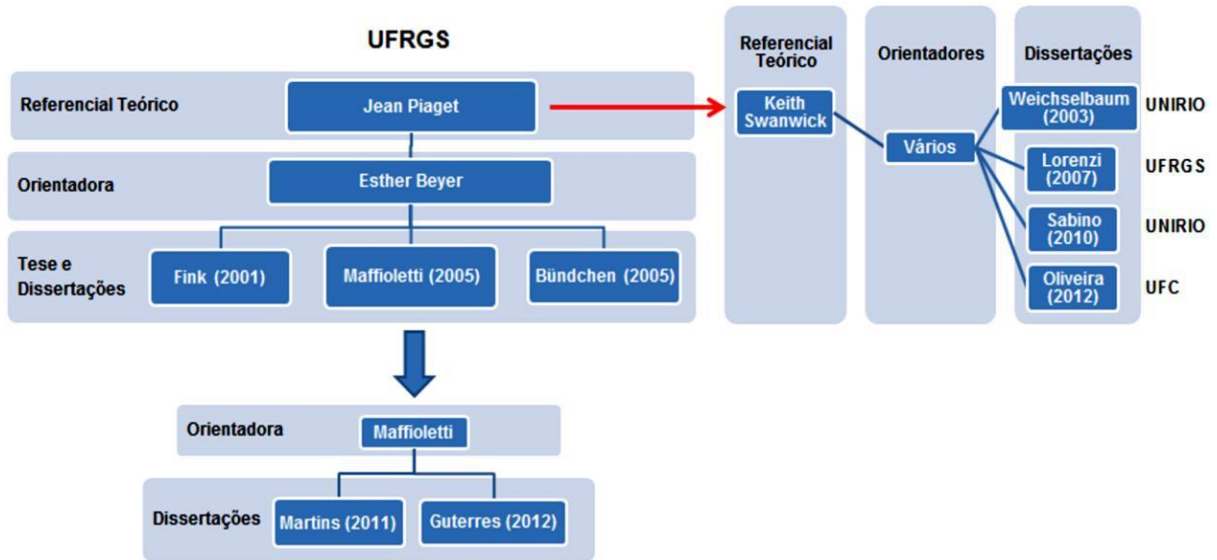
UFRGS

Referencial Teórico
Jean Piaget

Orientadora
Esther Beyer

Tese e Dissertações
Fink (2001)
Maffioletti (2005)
Bündchen (2005)

Orientadora
Maffioletti

Dissertações
Martins (2011)
Guterres (2012)

Referencial Teórico
Keith Swanwick

Orientadores
Vários

Dissertações
Weichselbaum (2003) UNIRIO
Lorenzi (2007) UFRGS
Sabino (2010) UNIRIO
Oliveira (2012) UFC